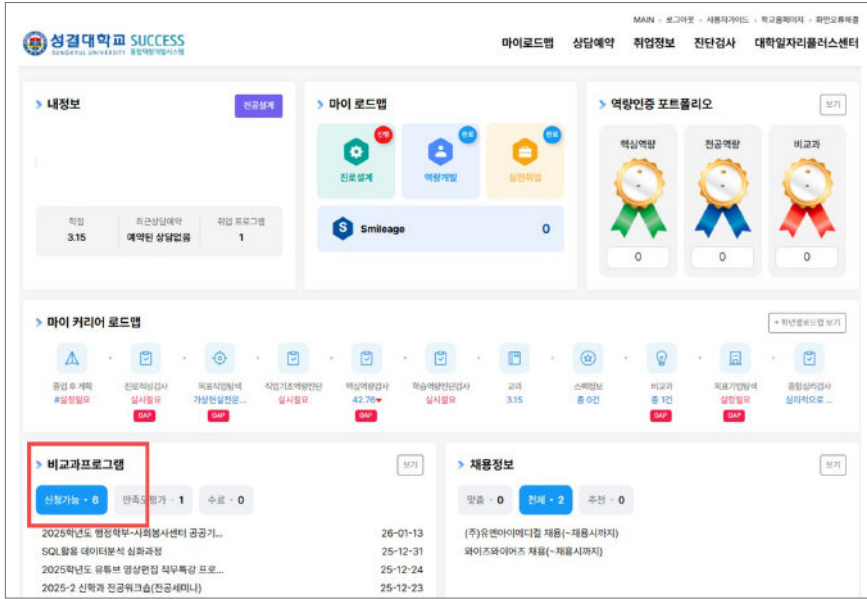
MAIN · 로그아웃 · 사용자가이드 · 학교홈페이지 · 화면오류해결

성결대학교 SUCCESS
SUNGKYUL UNIVERSITY 통합역량개발시스템

마이로드맵 상담예약 취업정보 진단검사 대학일자리플러스센터

내정보

전공설계

| 학점 | 최근상담예약 | 취업 프로그램 |
|---|---|---|
| 3.15 | 예약된 상담없음 | 1 |

마이 로드맵

진행 진로설계
완료 역량개발
완료 실전취업

S Smileage 0

역량인증 포트폴리오

보기

| 핵심역량 | 전공역량 | 비교과 |
|---|---|---|
| 0 | 0 | 0 |

마이 커리어 로드맵

+ 학년별로드맵 보기

졸업 후 계획
#설정필요

진로적성검사
실시필요
GAP

목표직업탐색
가상현실전문...
GAP

직업기초역량진단
실시필요

핵심역량검사
42.76
GAP

학습역량진단검사
실시필요

교과
3.15

스펙정보
총 0건

비교과
총 1건
GAP

목표기업탐색
설정필요
GAP

종합심리검사
심리적으로 ...

비교과프로그램

보기

신청가능 · 6 만족도평가 · 1 수료 · 0

2025학년도 행정학부-사회봉사센터 공공기... 26-01-13
SQL활용 데이터분석 심화과정 25-12-31
2025학년도 유튜브 영상편집 직무특강 프로... 25-12-24
2025-2 신학과 전공워크숍(전공세미나) 25-12-23

채용정보

보기

맞춤 · 0 전체 · 2 추천 · 0

(주)유엔아이메디컬 채용(~채용시까지)
와이즈와이어즈 채용(~채용시까지)